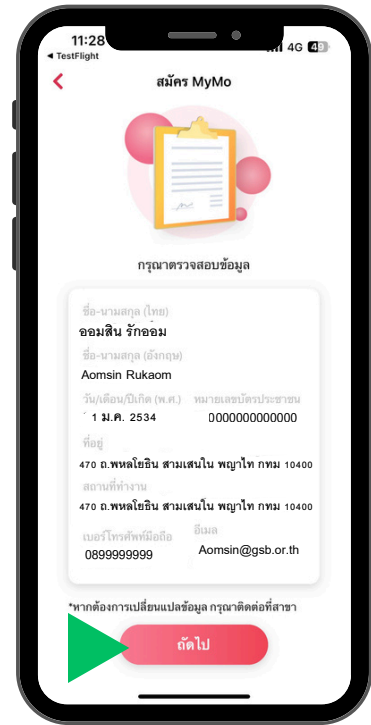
11:28
◀ TestFlight
4G 49

สมัคร MyMo

กรุณาตรวจสอบข้อมูล

ชื่อ-นามสกุล (ไทย)
ออมสิน รักออม

ชื่อ-นามสกุล (อังกฤษ)
Aomsin Rukaom

วัน/เดือน/ปีเกิด (พ.ศ.)
1 ม.ค. 2534

หมายเลขบัตรประชาชน
0000000000000

ที่อยู่
470 ถ.พหลโยธิน สามเสนใน พญาไท กทม 10400

สถานที่ทำงาน
470 ถ.พหลโยธิน สามเสนใน พญาไท กทม 10400

เบอร์โทรศัพท์มือถือ
0899999999

อีเมล
Aomsin@gsb.or.th

*หากต้องการเปลี่ยนแปลงข้อมูล กรุณาติดต่อที่สาขา

ถัดไป